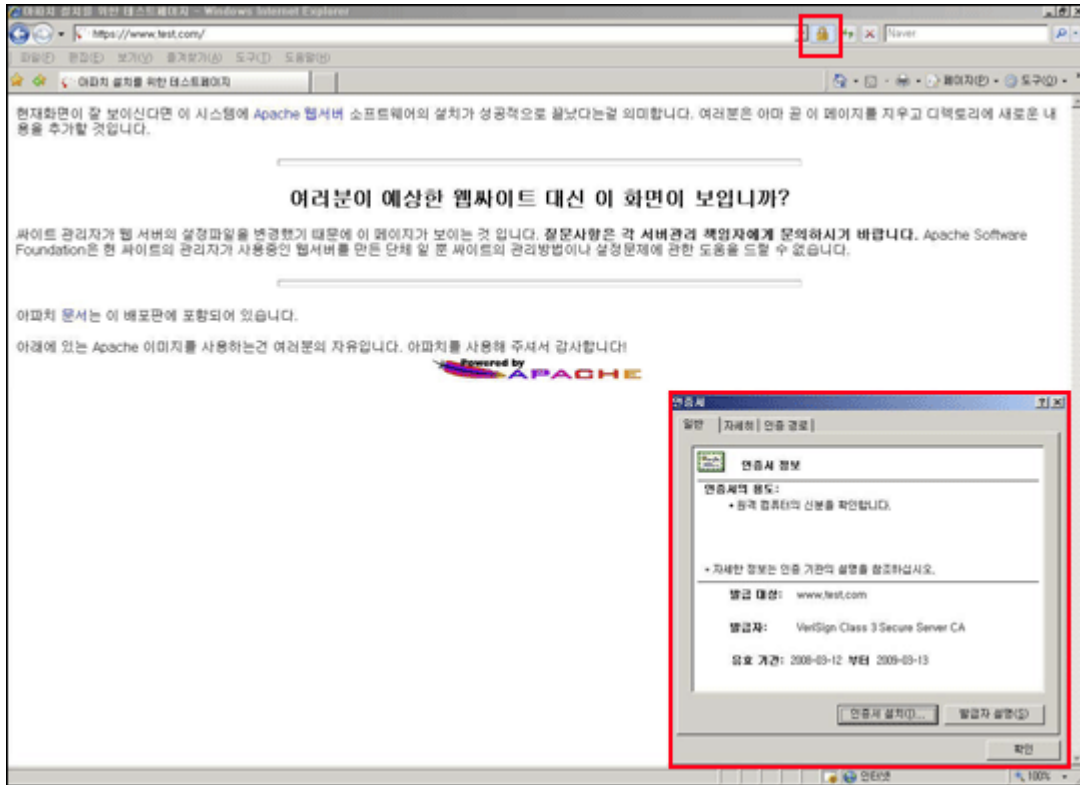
아파치 설치를 위한 테스트페이지 - Windows Internet Explorer

https://www.test.com/

Naver

파일(F) 편집(E) 보기(V) 즐겨찾기(A) 도구(T) 도움말(H)

아파치 설치를 위한 테스트페이지

페이지(P) 도구(O)

현재화면이 잘 보이신다면 이 시스템에 Apache 웹서버 소프트웨어의 설치가 성공적으로 끝났다는걸 의미합니다. 여러분은 아마 곧 이 페이지를 지우고 디렉토리에 새로운 내용을 추가할 것입니다.

여러분이 예상한 웹싸이트 대신 이 화면이 보입니까?

싸이트 관리자가 웹 서버의 설정파일을 변경했기 때문에 이 페이지가 보이는 것 입니다. **질문사항은 각 서버관리 책임자에게 문의하시기 바랍니다.** Apache Software Foundation은 현 싸이트의 관리자가 사용중인 웹서버를 만든 단체 일 뿐 싸이트의 관리방법이나 설정문제에 관한 도움을 드릴 수 없습니다.

아파치 문서는 이 배포판에 포함되어 있습니다.

아래에 있는 Apache 이미지를 사용하는건 여러분의 자유입니다. 아파치를 사용해 주셔서 감사합니다!

Powered by APACHE

인증서

일반 | 자세히 | 인증 경로

인증서 정보

인증서의 용도:
• 원격 컴퓨터의 신분을 확인합니다.

* 자세한 정보는 인증 기관의 설명을 참조하십시오.

발급 대상: www.test.com

발급자: VeriSign Class 3 Secure Server CA

유효 기간: 2008-03-12 부터 2009-03-13

인증서 설치(I)... 발급자 설명(S)

확인

인터넷 100%